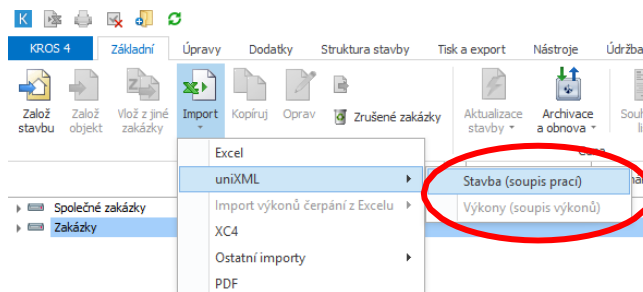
KROS 4
Základní
Úpravy
Dodatky
Struktura stavby
Tisk a export
Nástroje
Údržba

Založ stavbu
Založ objekt
Vlož z jiné zakázky
Import
Kopíruj
Oprav
Zrušené zakázky
Aktualizace stavby
Archivace a obnova

Excel
uniXML
Import výkonů čerpání z Excelu
XC4
Ostatní importy
PDF

Stavba (soupis prací)
Výkony (soupis výkonů)

Společné zakázky
Zakázky